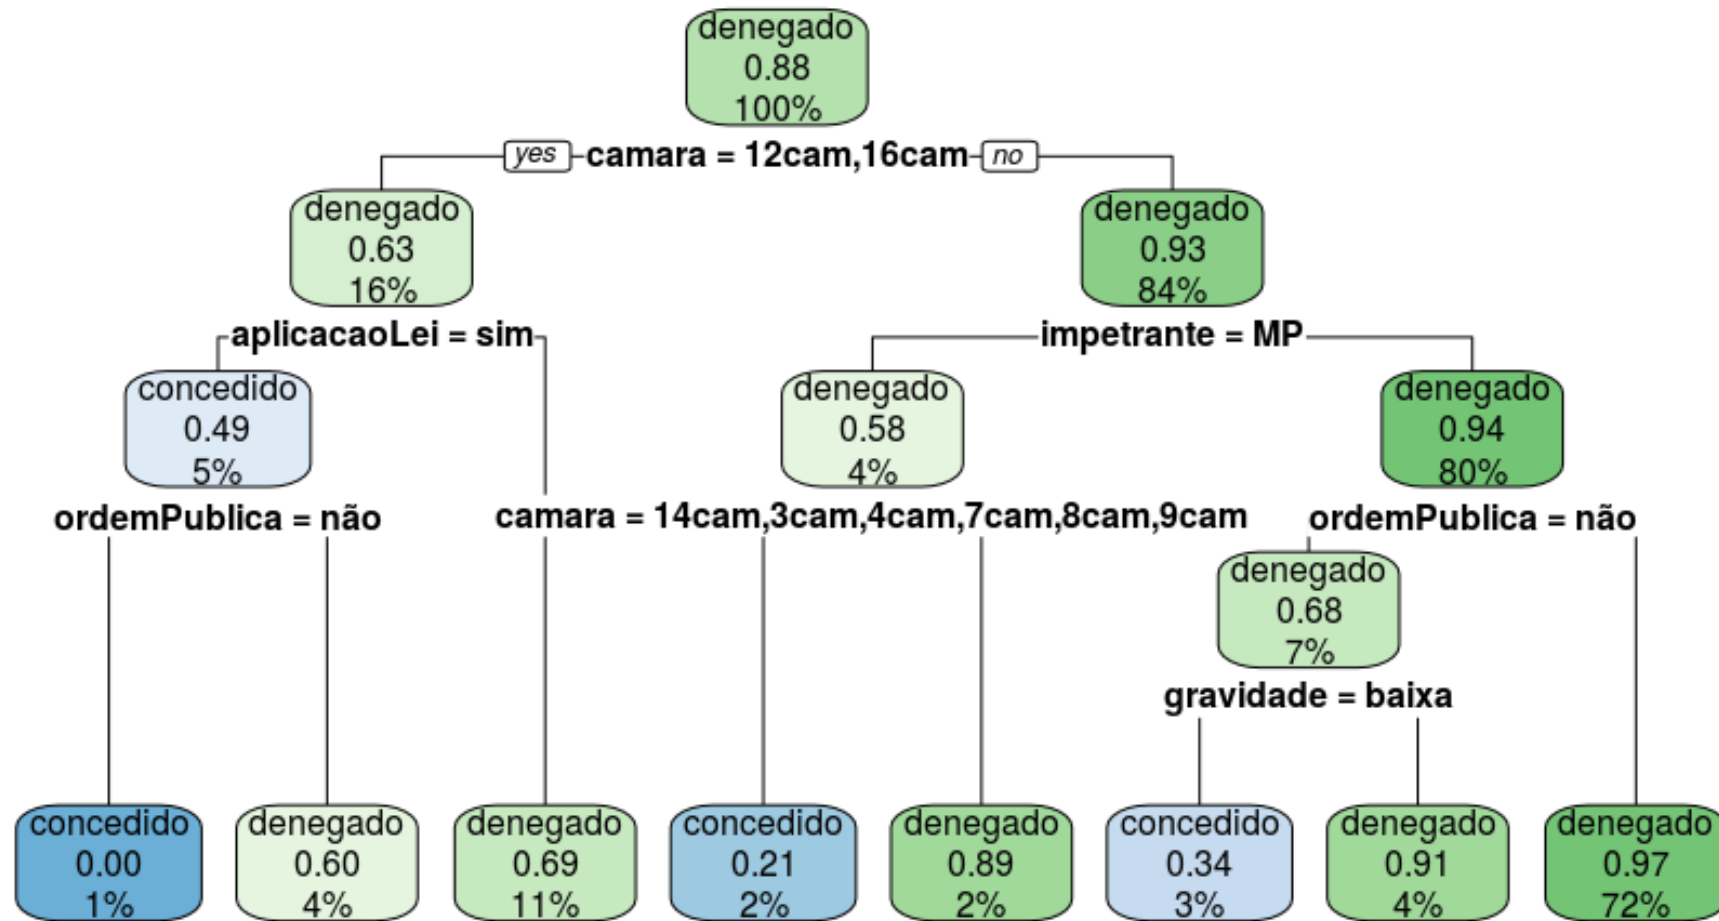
denegado
0.88
100%

yes camara = 12cam,16cam no

denegado
0.63
16%

denegado
0.93
84%

aplicacaoLei = sim

impetrante = MP

concedido
0.49
5%

denegado
0.58
4%

denegado
0.94
80%

ordemPublica = não

camara = 14cam,3cam,4cam,7cam,8cam,9cam

ordemPublica = não

denegado
0.68
7%

gravidade = baixa

concedido
0.00
1%

denegado
0.60
4%

denegado
0.69
11%

concedido
0.21
2%

denegado
0.89
2%

concedido
0.34
3%

denegado
0.91
4%

denegado
0.97
72%